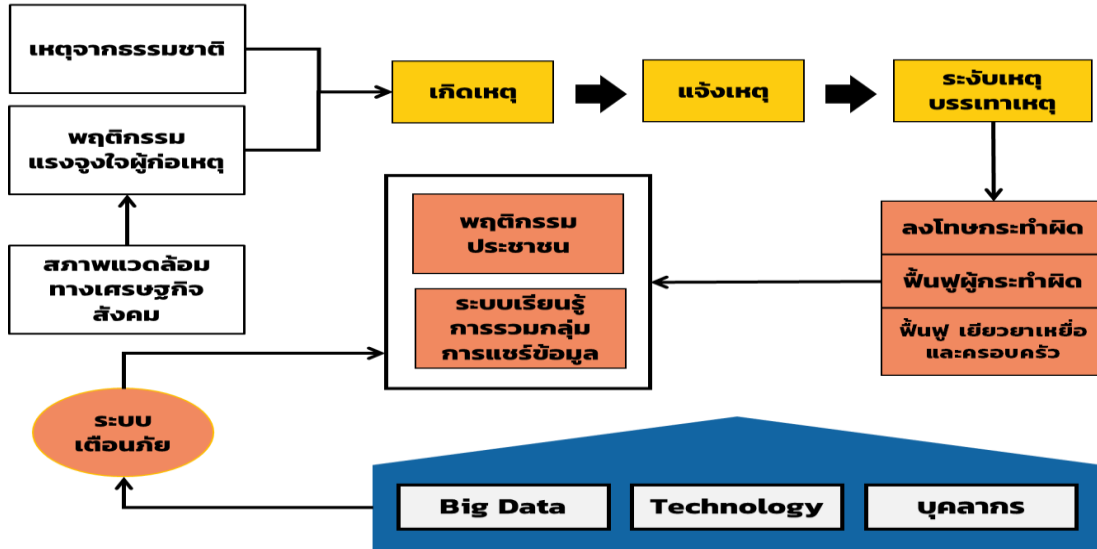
เหตุจากธรรมชาติ

พฤติกรรม
แรงจูงใจผู้ก่อเหตุ

สภาพแวดล้อม
ทางเศรษฐกิจ
สังคม

เกิดเหตุ

แจ้งเหตุ

ระงับเหตุ
บรรเทาเหตุ

ลงโทษกระทำผิด

ฟื้นฟูผู้กระทำผิด

ฟื้นฟู เยียวยาเหยื่อ
และครอบครัว

พฤติกรรม
ประชาชน

ระบบเรียนรู้
การรวมกลุ่ม
การแชร์ข้อมูล

ระบบ
เตือนภัย

Big Data

Technology

บุคลากร